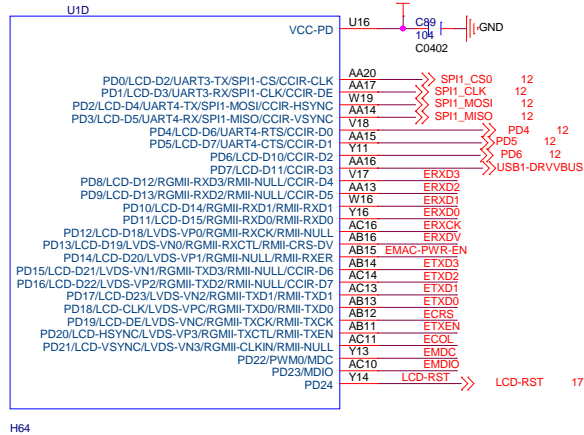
U1D

VCC-PD
U16
C89
104
C0402
GND

PD0/LCD-D2/UART3-TX/SPI1-CS/CCIR-CLK AA20 SPI1_CS0 12
PD1/LCD-D3/UART3-RX/SPI1-CLK/CCIR-DE AA17 SPI1_CLK 12
PD2/LCD-D4/UART4-TX/SPI1-MOSI/CCIR-HSYNC W19 SPI1_MOSI 12
PD3/LCD-D5/UART4-RX/SPI1-MISO/CCIR-VSYNC AA14 SPI1_MISO 12
PD4/LCD-D6/UART4-RTS/CCIR-D0 V18 PD4 12
PD5/LCD-D7/UART4-CTS/CCIR-D1 AA15 PD5 12
PD6/LCD-D10/CCIR-D2 Y11 PD6 12
PD7/LCD-D11/CCIR-D3 AA16 USB1-DRVVBUS
PD8/LCD-D12/RGMII-RXD3/RMII-NULL/CCIR-D4 V17 ERXD3
PD9/LCD-D13/RGMII-RXD2/RMII-NULL/CCIR-D5 AA13 ERXD2
PD10/LCD-D14/RGMII-RXD1/RMII-RXD1 W16 ERXD1
PD11/LCD-D15/RGMII-RXD0/RMII-RXD0 Y16 ERXD0
PD12/LCD-D18/LVDS-VP0/RGMII-RXCK/RMII-NULL AC16 ERXCK
PD13/LCD-D19/LVDS-VN0/RGMII-RXCTL/RMII-CRS-DV AB16 ERXDV
PD14/LCD-D20/LVDS-VP1/RGMII-NULL/RMII-RXER AB15 EMAC-PWR-EN
PD15/LCD-D21/LVDS-VN1/RGMII-TXD3/RMII-NULL/CCIR-D6 AB14 ETXD3
PD16/LCD-D22/LVDS-VP2/RGMII-TXD2/RMII-NULL/CCIR-D7 AC14 ETXD2
PD17/LCD-D23/LVDS-VN2/RGMII-TXD1/RMII-TXD1 AC13 ETXD1
PD18/LCD-CLK/LVDS-VPC/RGMII-TXD0/RMII-TXD0 AB13 ETXD0
PD19/LCD-DE/LVDS-VNC/RGMII-TXCK/RMII-TXCK AB12 ECRS
PD20/LCD-HSYNC/LVDS-VP3/RGMII-TXCTL/RMII-TXEN AB11 ETXEN
PD21/LCD-VSYNC/LVDS-VN3/RGMII-CLKIN/RMII-NULL AC11 ECOL
PD22/PWM0/MDC Y13 EMDC
PD23/MDIO AC10 EMDIO
PD24 Y14 LCD-RST LCD-RST 17

H64